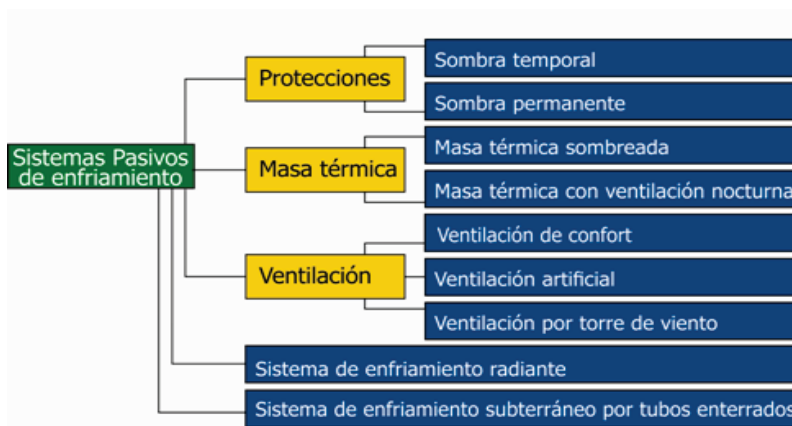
Sistemas Pasivos de enfriamiento

Protecciones

Sombra temporal

Sombra permanente

Masa térmica

Masa térmica sombreada

Masa térmica con ventilación nocturna

Ventilación

Ventilación de confort

Ventilación artificial

Ventilación por torre de viento

Sistema de enfriamiento radiante

Sistema de enfriamiento subterráneo por tubos enterrados